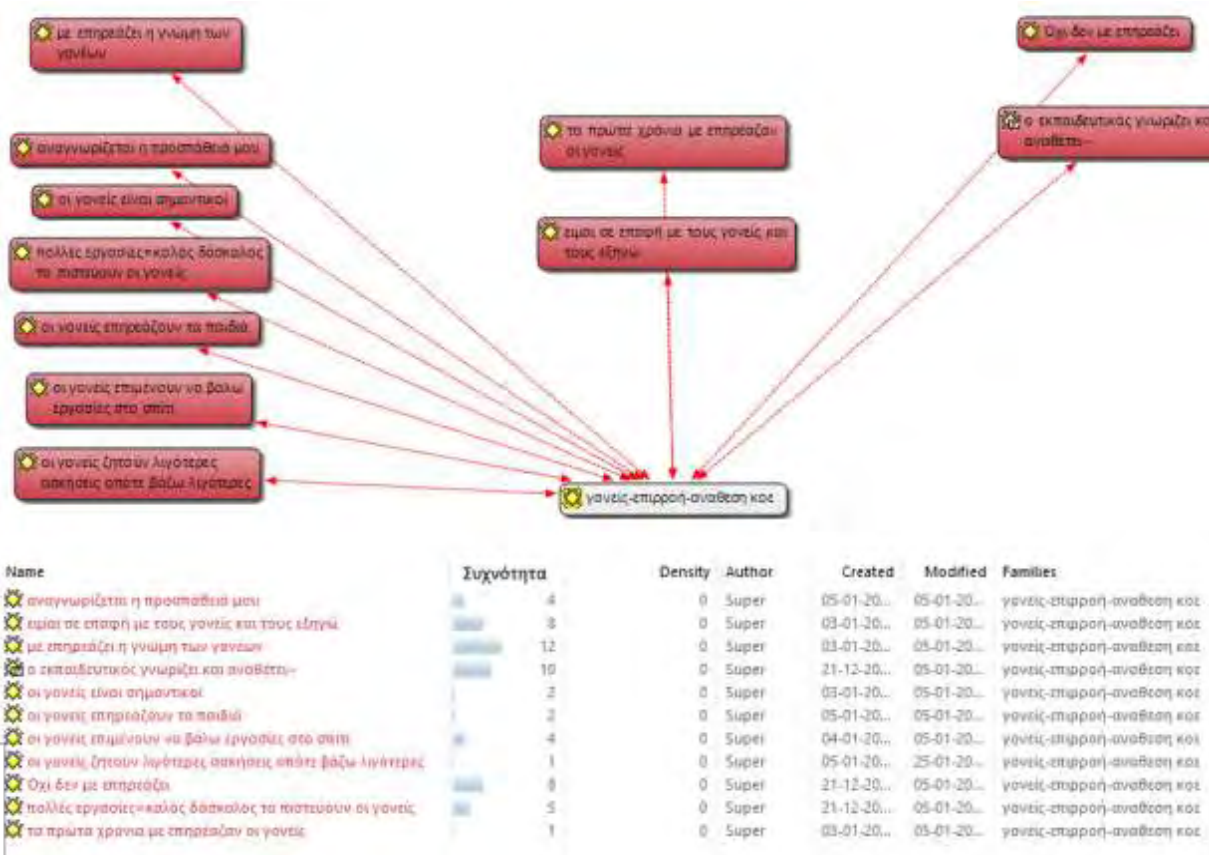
με επηρεάζει η γνώμη των γονέων

αναγνωρίζεται η προσπάθειά μου

οι γονείς είναι σημαντικοί

πολλές εργασίες=καλός δάσκαλος το πιστεύουν οι γονείς

οι γονείς επηρεάζουν τα παιδιά

οι γονείς επιμένουν να βάλω εργασίες στο σπίτι

οι γονείς ζητούν λιγότερες ασκήσεις οπότε βάζω λιγότερες

τα πρώτα χρόνια με επηρέαζαν οι γονείς

ειμαι σε επαφή με τους γονείς και τους εξηγώ

Όχι δεν με επηρεάζει

ο εκπαιδευτικός γνωρίζει και αναθέτει~

γονείς-επιρροή-ανάθεση κας

| Name | Συχνότητα | Density | Author | Created | Modified | Families |
|---|---|---|---|---|---|---|
| αναγνωρίζεται η προσπάθειά μου | 4 | 0 | Super | 05-01-20... | 05-01-20... | γονείς-επιρροή-ανάθεση κας |
| ειμαι σε επαφή με τους γονείς και τους εξηγώ | 8 | 0 | Super | 03-01-20... | 05-01-20... | γονείς-επιρροή-ανάθεση κας |
| με επηρεάζει η γνώμη των γονέων | 12 | 0 | Super | 03-01-20... | 05-01-20... | γονείς-επιρροή-ανάθεση κας |
| ο εκπαιδευτικός γνωρίζει και αναθέτει~ | 10 | 0 | Super | 21-12-20... | 05-01-20... | γονείς-επιρροή-ανάθεση κας |
| οι γονείς είναι σημαντικοί | 2 | 0 | Super | 03-01-20... | 05-01-20... | γονείς-επιρροή-ανάθεση κας |
| οι γονείς επηρεάζουν τα παιδιά | 2 | 0 | Super | 05-01-20... | 05-01-20... | γονείς-επιρροή-ανάθεση κας |
| οι γονείς επιμένουν να βάλω εργασίες στο σπίτι | 4 | 0 | Super | 04-01-20... | 05-01-20... | γονείς-επιρροή-ανάθεση κας |
| οι γονείς ζητούν λιγότερες ασκήσεις οπότε βάζω λιγότερες | 1 | 0 | Super | 05-01-20... | 25-01-20... | γονείς-επιρροή-ανάθεση κας |
| Όχι δεν με επηρεάζει | 8 | 0 | Super | 21-12-20... | 05-01-20... | γονείς-επιρροή-ανάθεση κας |
| πολλές εργασίες=καλός δάσκαλος το πιστεύουν οι γονείς | 5 | 0 | Super | 21-12-20... | 05-01-20... | γονείς-επιρροή-ανάθεση κας |
| τα πρώτα χρόνια με επηρέαζαν οι γονείς | 1 | 0 | Super | 03-01-20... | 05-01-20... | γονείς-επιρροή-ανάθεση κας |